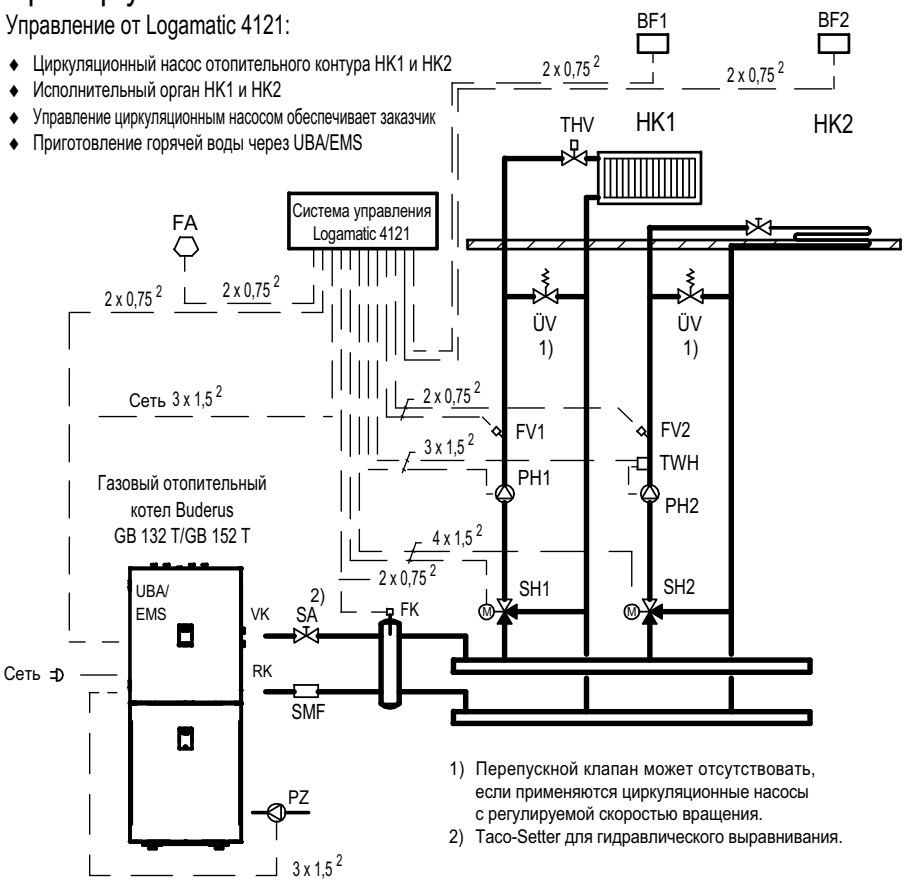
Управление от Logamatic 4121:

- Циркуляционный насос отопительного контура HK1 и HK2
- Исполнительный орган HK1 и HK2
- Управление циркуляционным насосом обеспечивает заказчик
- Приготовление горячей воды через UBA/EMS

BF1
BF2
$2 \times 0{,}75^2$
$2 \times 0{,}75^2$
THV
HK1
HK2

FA
Система управления Logamatic 4121
$2 \times 0{,}75^2$
$2 \times 0{,}75^2$

ÜV
1)
ÜV
1)

Сеть $3 \times 1{,}5^2$
$2 \times 0{,}75^2$
FV1
FV2
$3 \times 1{,}5^2$
TWH
PH1
PH2

Газовый отопительный котел Buderus GB 132 T/GB 152 T

$4 \times 1{,}5^2$
$2 \times 0{,}75^2$
SH1
SH2
UBA/ EMS
VK
2)
SA
FK
M
M
Сеть
RK
SMF
PZ
$3 \times 1{,}5^2$

1) Перепускной клапан может отсутствовать, если применяются циркуляционные насосы с регулируемой скоростью вращения.
2) Taco-Setter для гидравлического выравнивания.